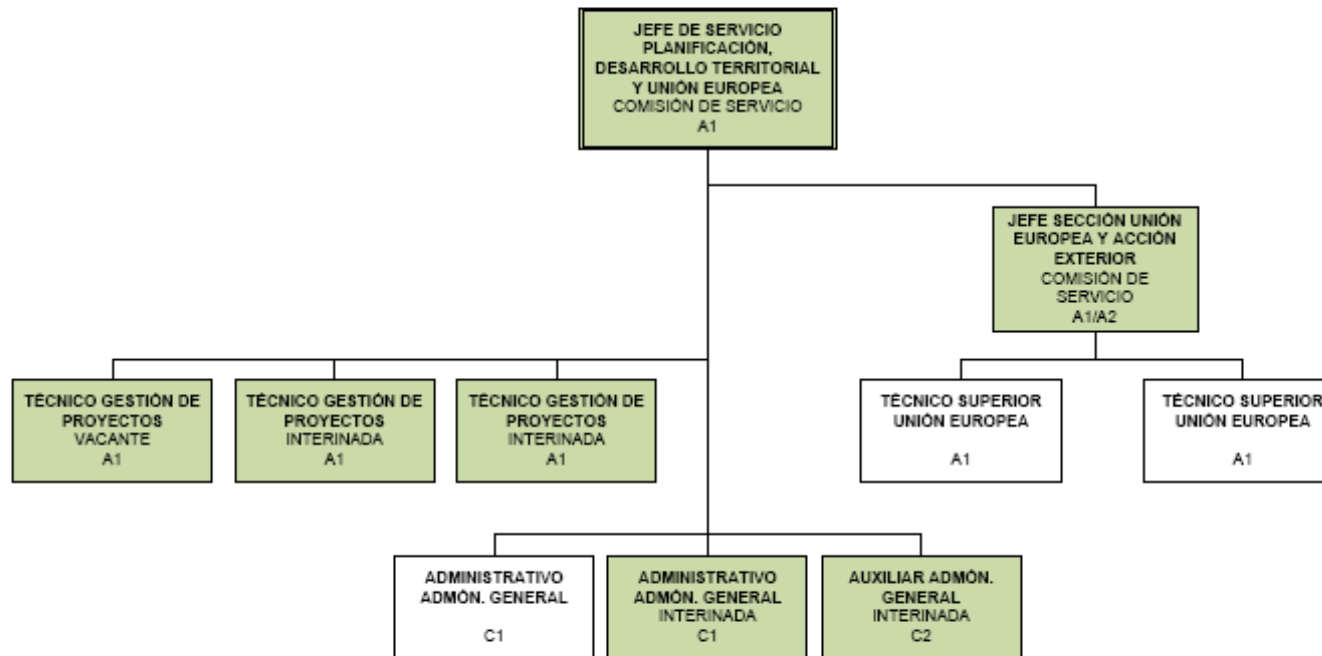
JEFE DE SERVICIO PLANIFICACIÓN, DESARROLLO TERRITORIAL Y UNIÓN EUROPEA
COMISIÓN DE SERVICIO
A1

JEFE SECCIÓN UNIÓN EUROPEA Y ACCIÓN EXTERIOR
COMISIÓN DE SERVICIO
A1/A2

TÉCNICO GESTIÓN DE PROYECTOS
VACANTE
A1

TÉCNICO GESTIÓN DE PROYECTOS
INTERINADA
A1

TÉCNICO GESTIÓN DE PROYECTOS
INTERINADA
A1

TÉCNICO SUPERIOR UNIÓN EUROPEA
A1

TÉCNICO SUPERIOR UNIÓN EUROPEA
A1

ADMINISTRATIVO ADMÓN. GENERAL
C1

ADMINISTRATIVO ADMÓN. GENERAL
INTERINADA
C1

AUXILIAR ADMÓN. GENERAL
INTERINADA
C2